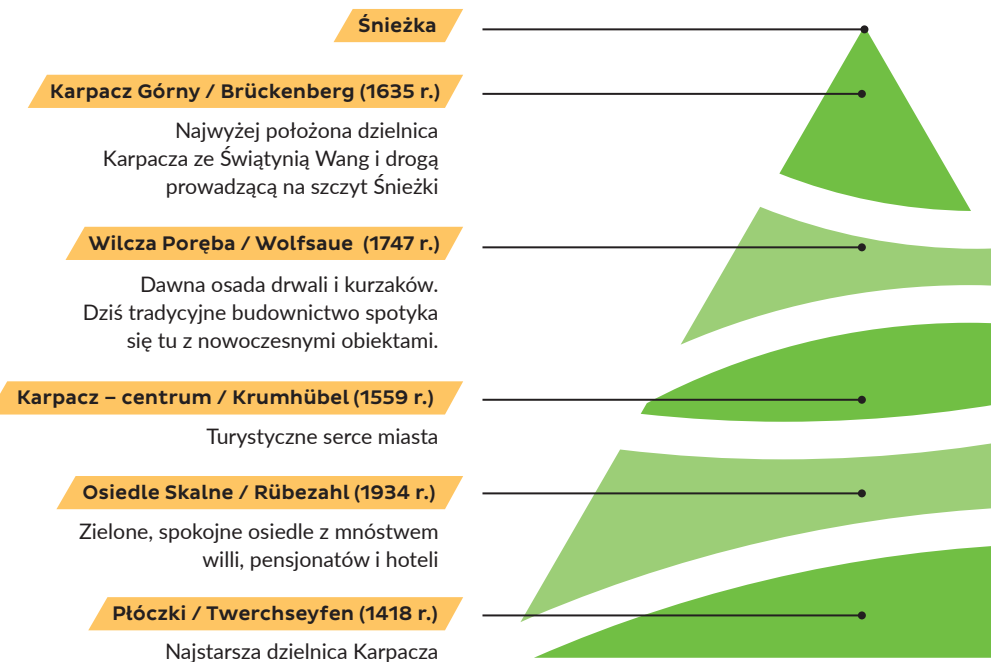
Śnieżka

Karpacz Górny / Brückenberg (1635 r.)

Najwyżej położona dzielnica Karpacza ze Świątynią Wang i drogą prowadzącą na szczyt Śnieżki

Wilcza Poręba / Wolfsaue (1747 r.)

Dawna osada drwali i kurzaków. Dziś tradycyjne budownictwo spotyka się tu z nowoczesnymi obiektami.

Karpacz – centrum / Krumhübel (1559 r.)

Turystyczne serce miasta

Osiedle Skalne / Rübezahl (1934 r.)

Zielone, spokojne osiedle z mnóstwem willi, pensjonatów i hoteli

Płóczki / Twerchseyfen (1418 r.)

Najstarsza dzielnica Karpacza